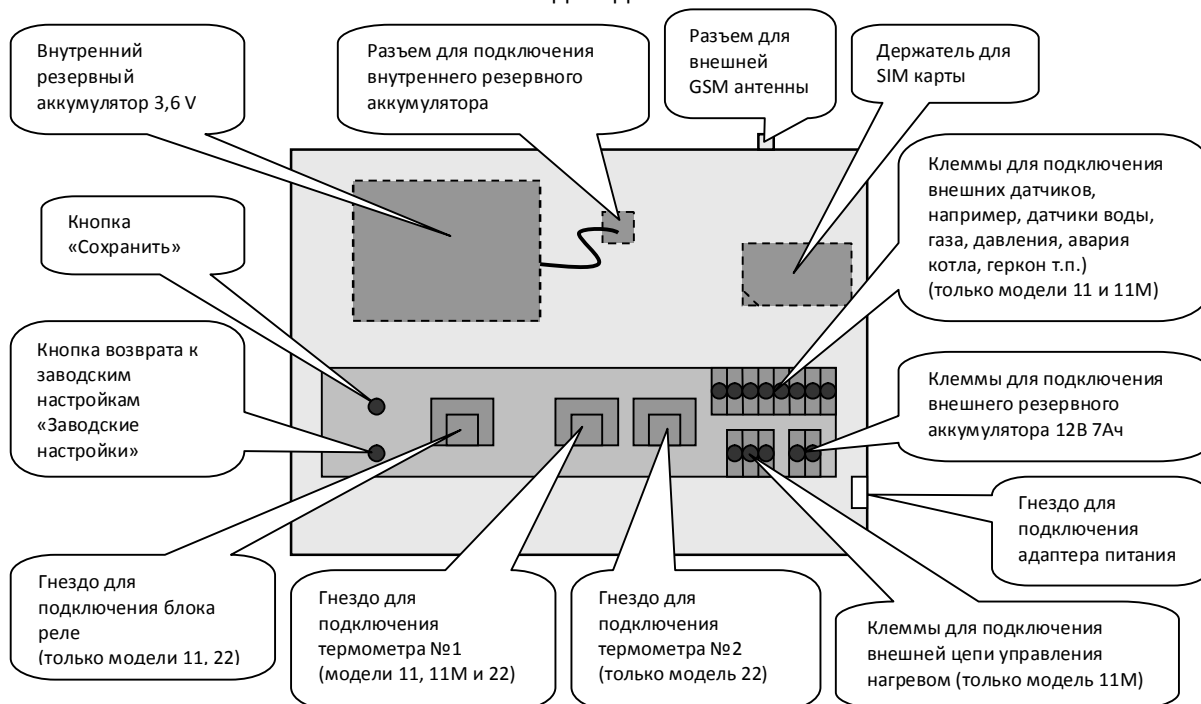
Внутренний резервный аккумулятор 3,6 V

Разъем для подключения внутреннего резервного аккумулятора

Разъем для внешней GSM антенны

Держатель для SIM карты

Клеммы для подключения внешних датчиков, например, датчики воды, газа, давления, авария котла, геркон т.п.) (только модели 11 и 11М)

Кнопка «Сохранить»

Кнопка возврата к заводским настройкам «Заводские настройки»

Клеммы для подключения внешнего резервного аккумулятора 12В 7Ач

Гнездо для подключения адаптера питания

Гнездо для подключения блока реле (только модели 11, 22)

Гнездо для подключения термометра №1 (модели 11, 11М и 22)

Гнездо для подключения термометра №2 (только модель 22)

Клеммы для подключения внешней цепи управления нагревом (только модель 11М)